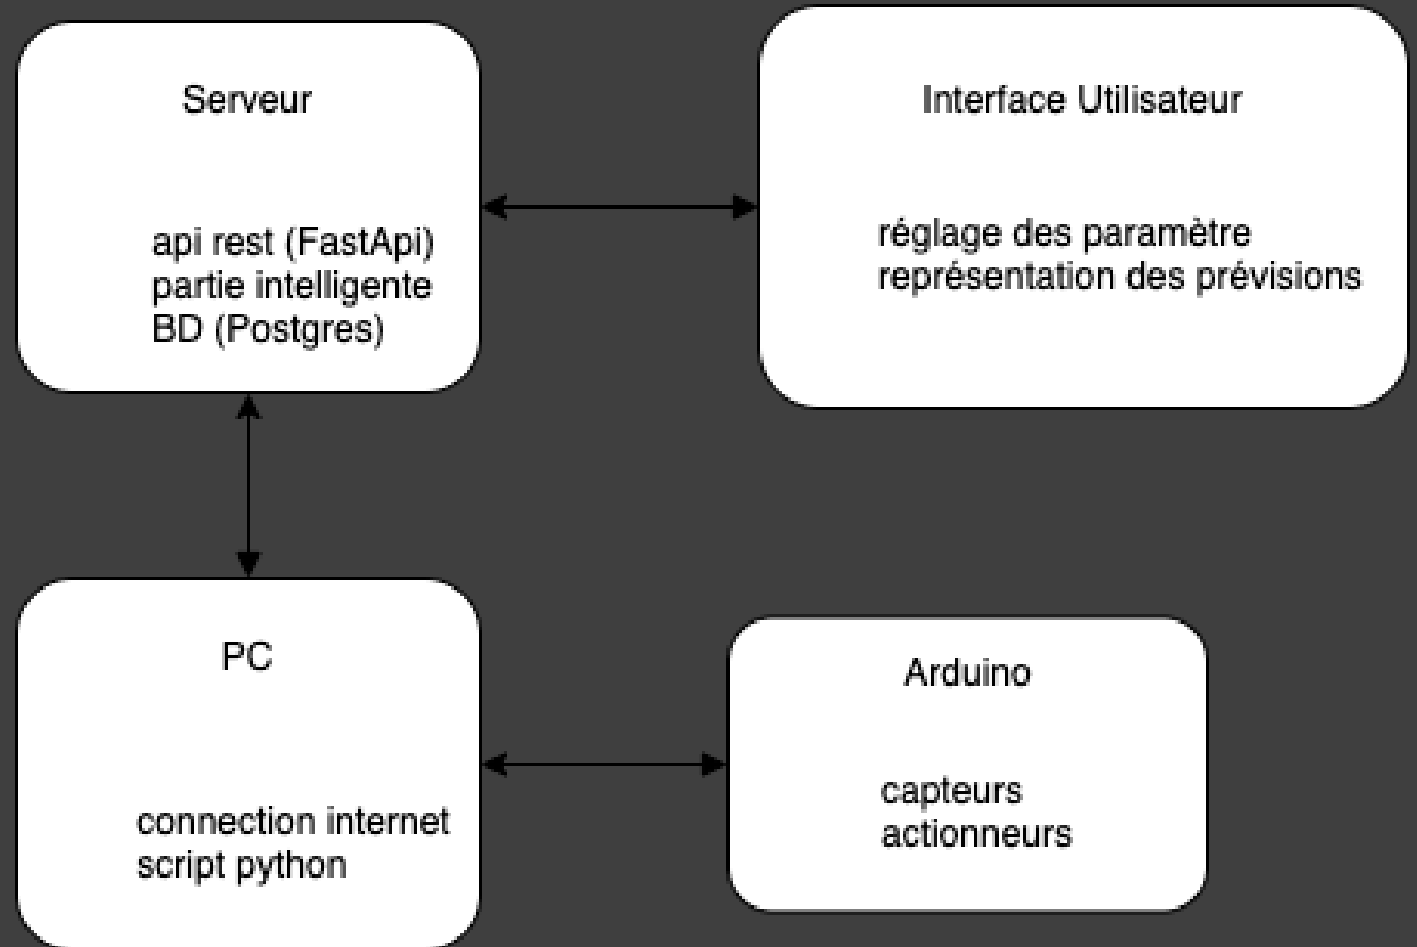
Serveur

api rest (FastApi)
partie intelligente
BD (Postgres)

Interface Utilisateur

réglage des paramètre
représentation des prévisions

PC

connection internet
script python

Arduino

capteurs
actionneurs